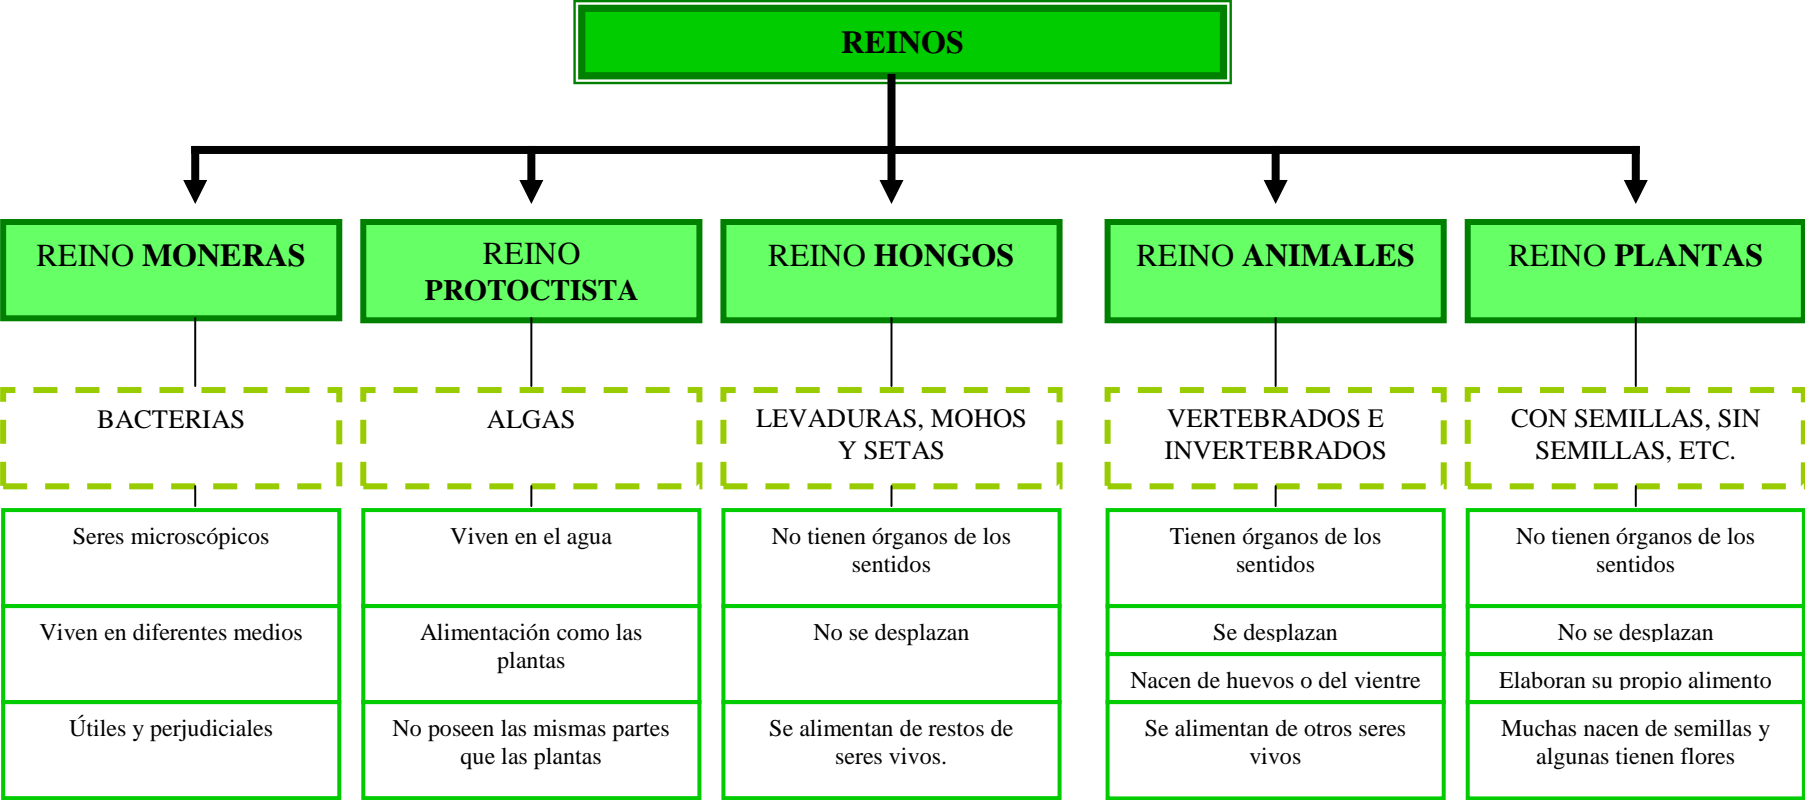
REINOS

REINO MONERAS

BACTERIAS

Seres microscópicos

Viven en diferentes medios

Útiles y perjudiciales

REINO PROTOCTISTA

ALGAS

Viven en el agua

Alimentación como las plantas

No poseen las mismas partes que las plantas

REINO HONGOS

LEVADURAS, MOHOS Y SETAS

No tienen órganos de los sentidos

No se desplazan

Se alimentan de restos de seres vivos.

REINO ANIMALES

VERTEBRADOS E INVERTEBRADOS

Tienen órganos de los sentidos

Se desplazan

Nacen de huevos o del vientre

Se alimentan de otros seres vivos

REINO PLANTAS

CON SEMILLAS, SIN SEMILLAS, ETC.

No tienen órganos de los sentidos

No se desplazan

Elaboran su propio alimento

Muchas nacen de semillas y algunas tienen flores